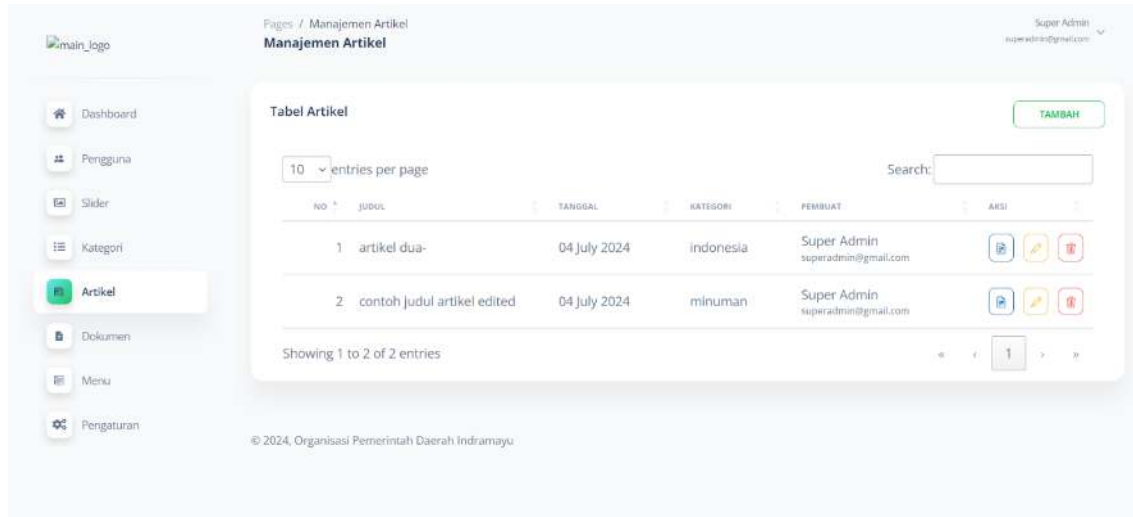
main_logo

Pages / Manajemen Artikel
Manajemen Artikel

Super Admin
superadmin@gmail.com

Dashboard
Pengguna
Slider
Kategori
Artikel
Dokumen
Menu
Pengaturan

Tabel Artikel

TAMBAH

10 entries per page

Search:

| NO | JUDUL | TANGGAL | KATEGORI | PEMBUAT | AKSI |
|---|---|---|---|---|---|
| 1 | artikel dua- | 04 July 2024 | indonesia | Super Admin superadmin@gmail.com | |
| 2 | contoh judul artikel edited | 04 July 2024 | minuman | Super Admin superadmin@gmail.com | |

Showing 1 to 2 of 2 entries

« ‹ 1 › »

© 2024, Organisasi Pemerintah Daerah Indramayu